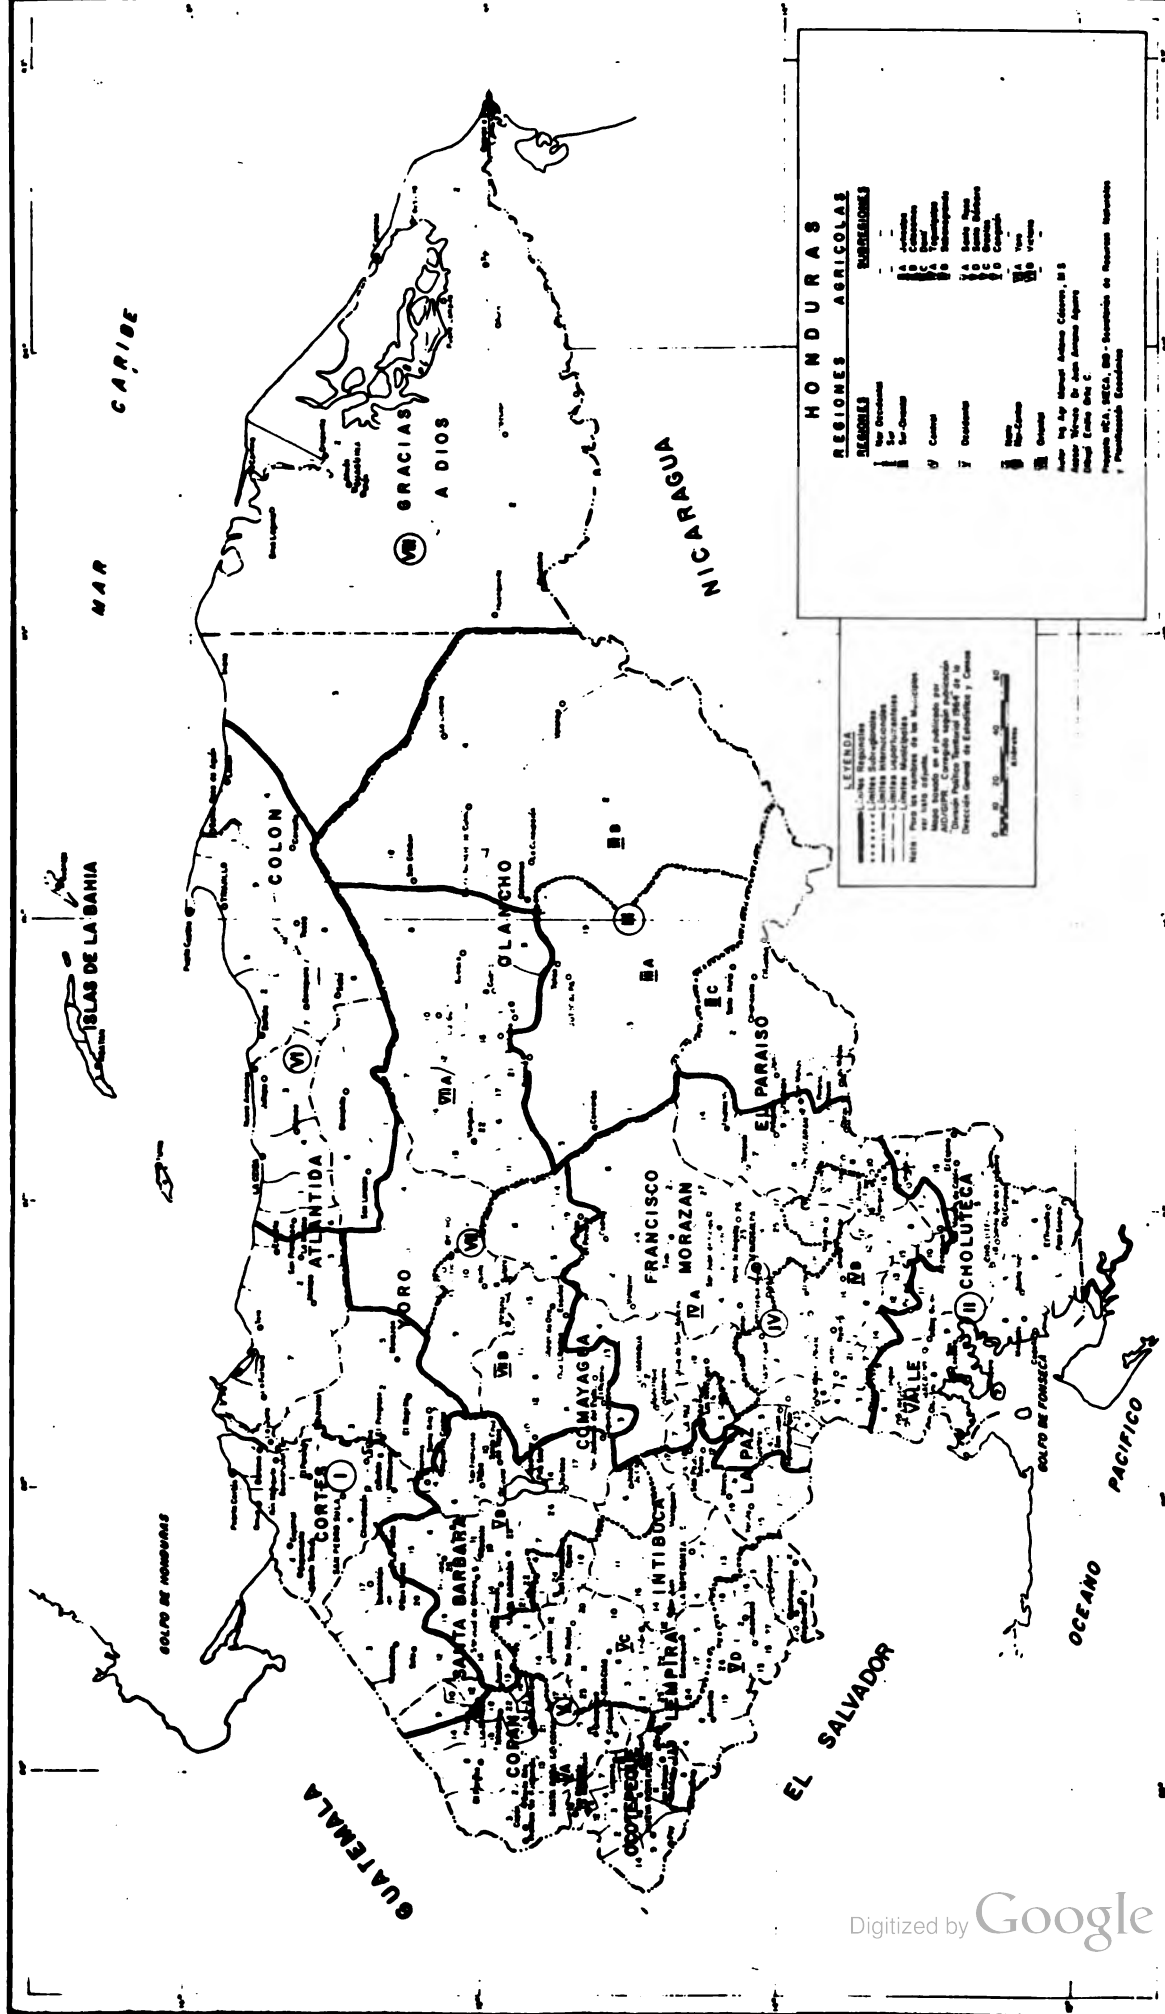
MAR CARIBE

ISLAS DE LA BAHIA

GOLFO DE HONDURAS

GUATEMALA

EL SALVADOR

NICARAGUA

OCEANO PACIFICO

GOLFO DE FONSECA

GRACIAS A DIOS

COLON

OLANCHO

ATLANTIDA

YORO

CORTES

SANTA BARBARA

COPAN

OCOTEPEQUE

LEMPIRA

INTIBUCA

LA PAZ

COMAYAGUA

FRANCISCO MORAZAN

EL PARAISO

VALLE

CHOLUTECA

I II III IV V VI VII VIII

VIA VIB IVA IVB IIIA IIIB IIIC VA VB VC VD

H O N D U R A S
REGIONES AGRICOLAS

LEYENDA